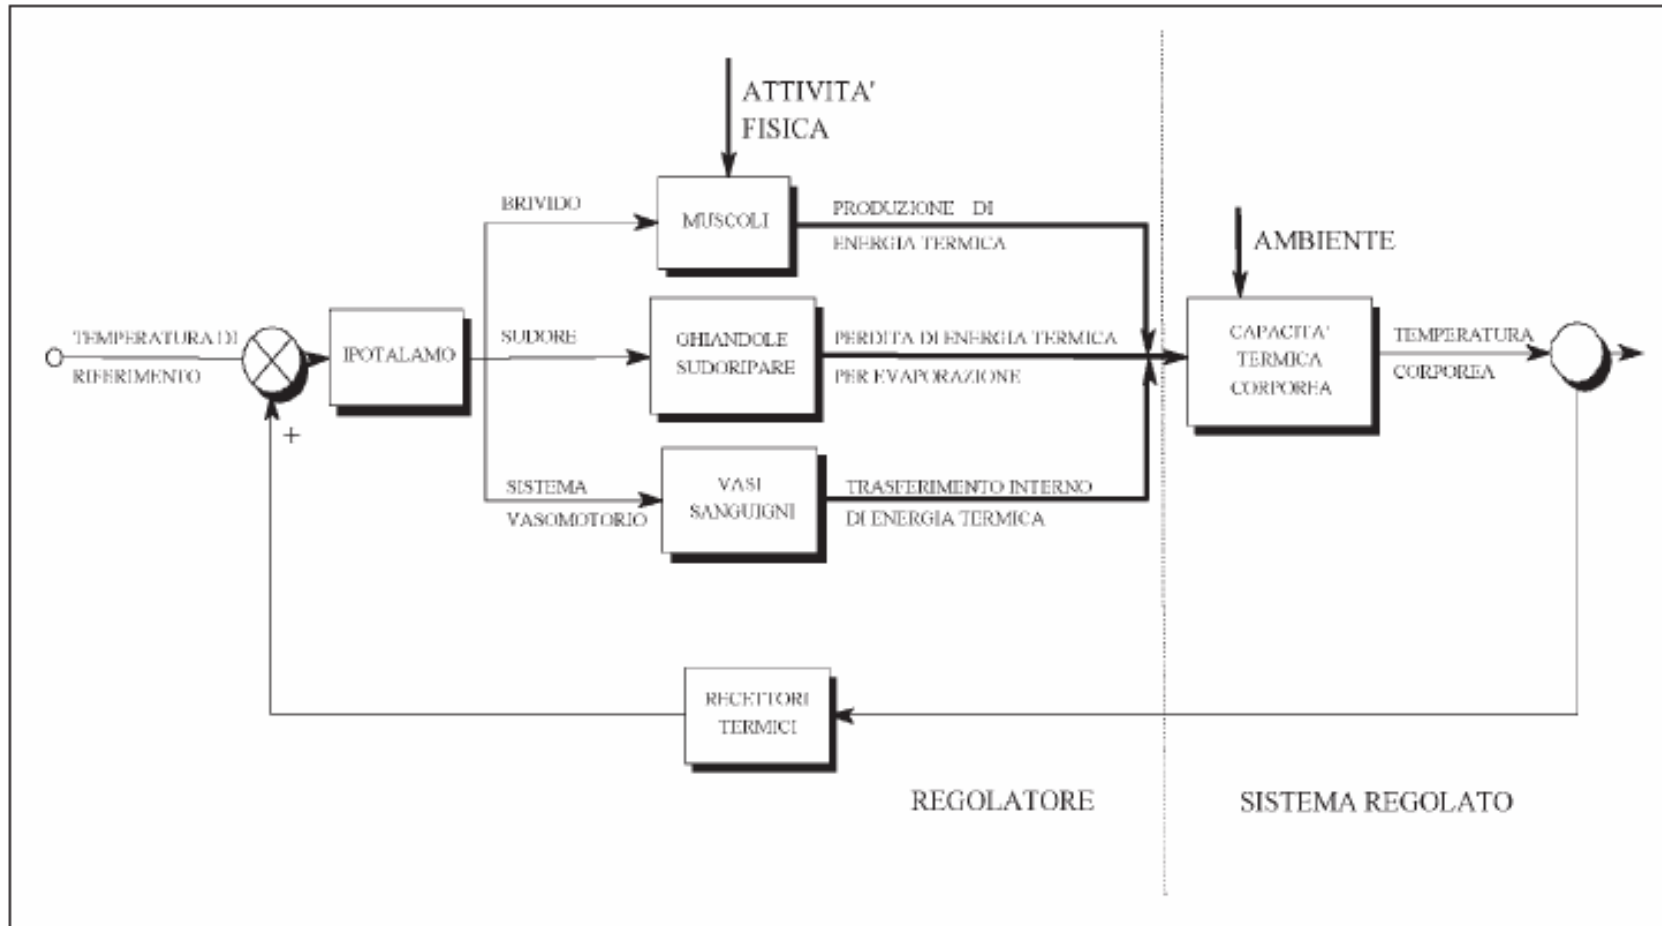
ATTIVITA'
FISICA

BRIVIDO

MUSCOLI

PRODUZIONE DI
ENERGIA TERMICA

AMBIENTE

TEMPERATURA DI
RIFERIMENTO

IPOTALAMO

SUDORE

GHIANDOLE
SUDORIPARE

PERDITA DI ENERGIA TERMICA
PER EVAPORAZIONE

CAPACITA'
TERMICA
CORPOREA

TEMPERATURA
CORPOREA

+

SISTEMA
VASOMOTORIO

VASI
SANGUIGNI

TRASFERIMENTO INTERNO
DI ENERGIA TERMICA

RECETTORI
TERMICI

REGOLATORE

SISTEMA REGOLATO